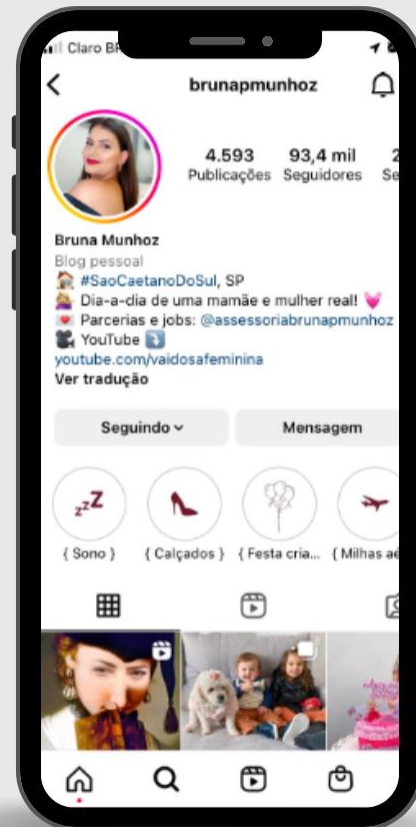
Claro BR

brunapmunhoz

4.593 Publicações
93,4 mil Seguidores
2 Se

Bruna Munhoz
Blog pessoal
🏠 #SaoCaetanoDoSul, SP
🙇‍♀️ Dia-a-dia de uma mamãe e mulher real! 💓
💌 Parcerias e jobs: @assessoriabrunapmunhoz
🎥 YouTube ⤵️
youtube.com/vaidosafeminina
Ver tradução

Seguindo ⌄
Mensagem

zzZ
{ Sono }
{ Calçados }
{ Festa cria...
{ Milhas ae